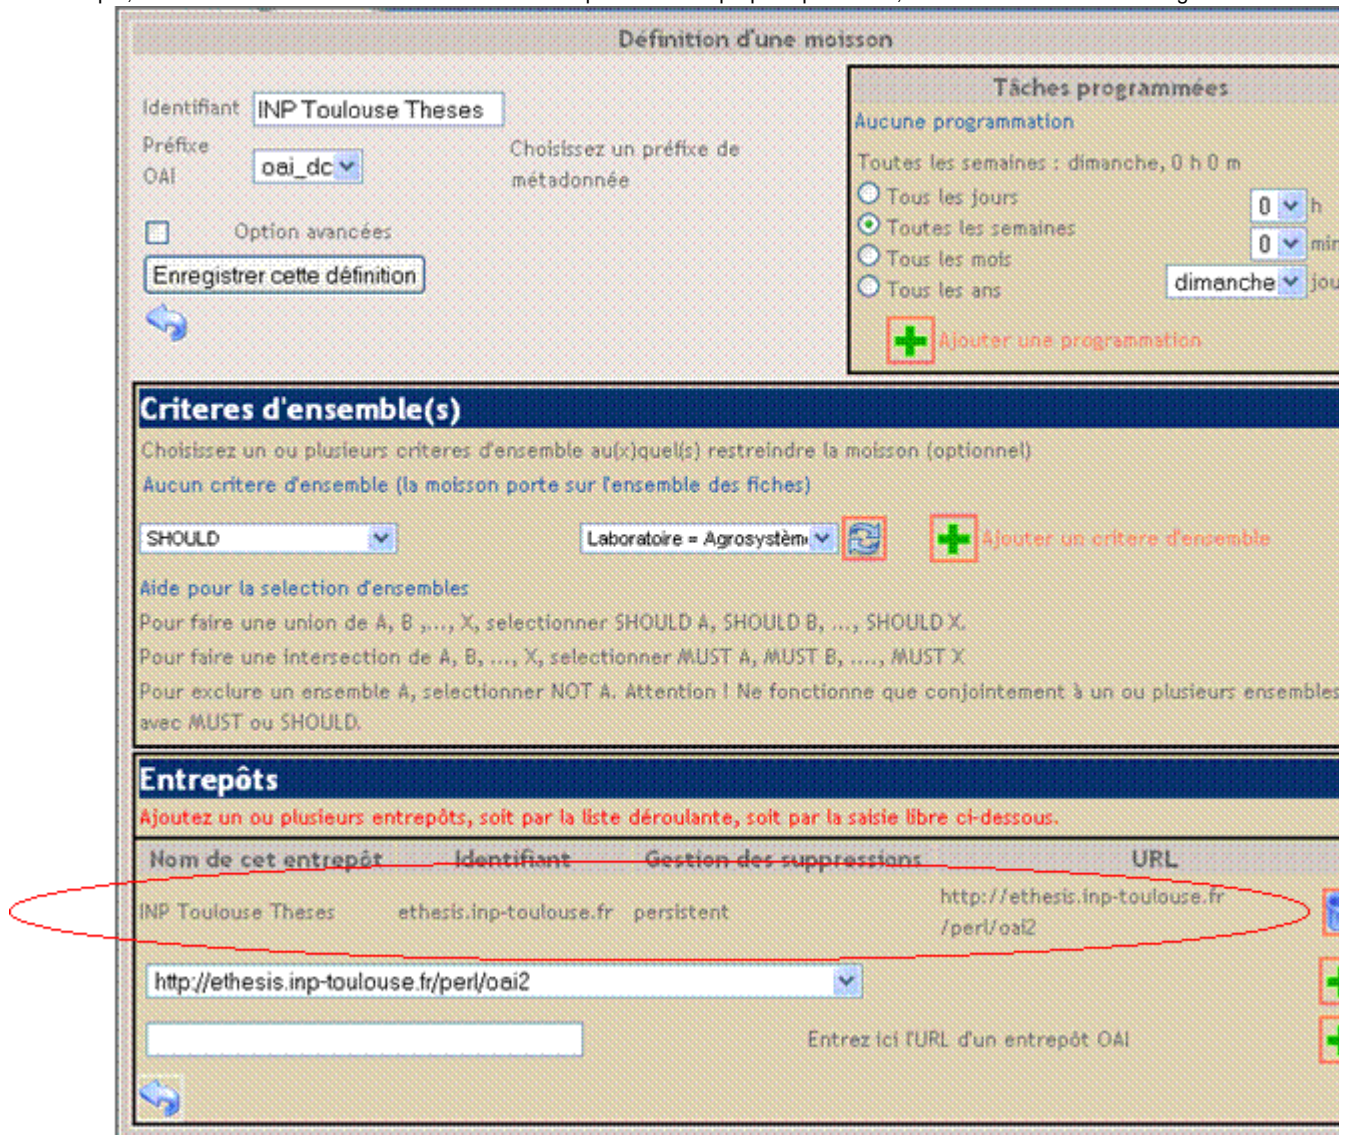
Définition d'une moisson

Identifiant INP Toulouse Theses

Préfixe OAI oai_dc

Choisissez un préfixe de métadonnée

Option avancées

Enregistrer cette définition

Tâches programmées

Aucune programmation

Toutes les semaines : dimanche, 0 h 0 m

Tous les jours
Toutes les semaines
Tous les mois
Tous les ans

0 h
0 min
dimanche jou

Ajouter une programmation

Criteres d'ensemble(s)

Choisissez un ou plusieurs criteres d'ensemble au(x)quel(s) restreindre la moisson (optionnel)

Aucun critere d'ensemble (la moisson porte sur l'ensemble des fiches)

SHOULD

Laboratoire = Agrosystèm

Ajouter un critere d'ensemble

Aide pour la selection d'ensembles

Pour faire une union de A, B ,..., X, selectionner SHOULD A, SHOULD B, ..., SHOULD X.

Pour faire une intersection de A, B, ..., X, selectionner MUST A, MUST B, ...., MUST X

Pour exclure un ensemble A, selectionner NOT A. Attention ! Ne fonctionne que conjointement à un ou plusieurs ensembles avec MUST ou SHOULD.

Entrepôts

Ajoutez un ou plusieurs entrepôts, soit par la liste déroulante, soit par la saisie libre ci-dessous.

| Nom de cet entrepôt | Identifiant | Gestion des suppressions | URL |
|---|---|---|---|
| INP Toulouse Theses | ethesis.inp-toulouse.fr | persistent | http://ethesis.inp-toulouse.fr/perl/oai2 |

http://ethesis.inp-toulouse.fr/perl/oai2

Entrez ici l'URL d'un entrepôt OAI